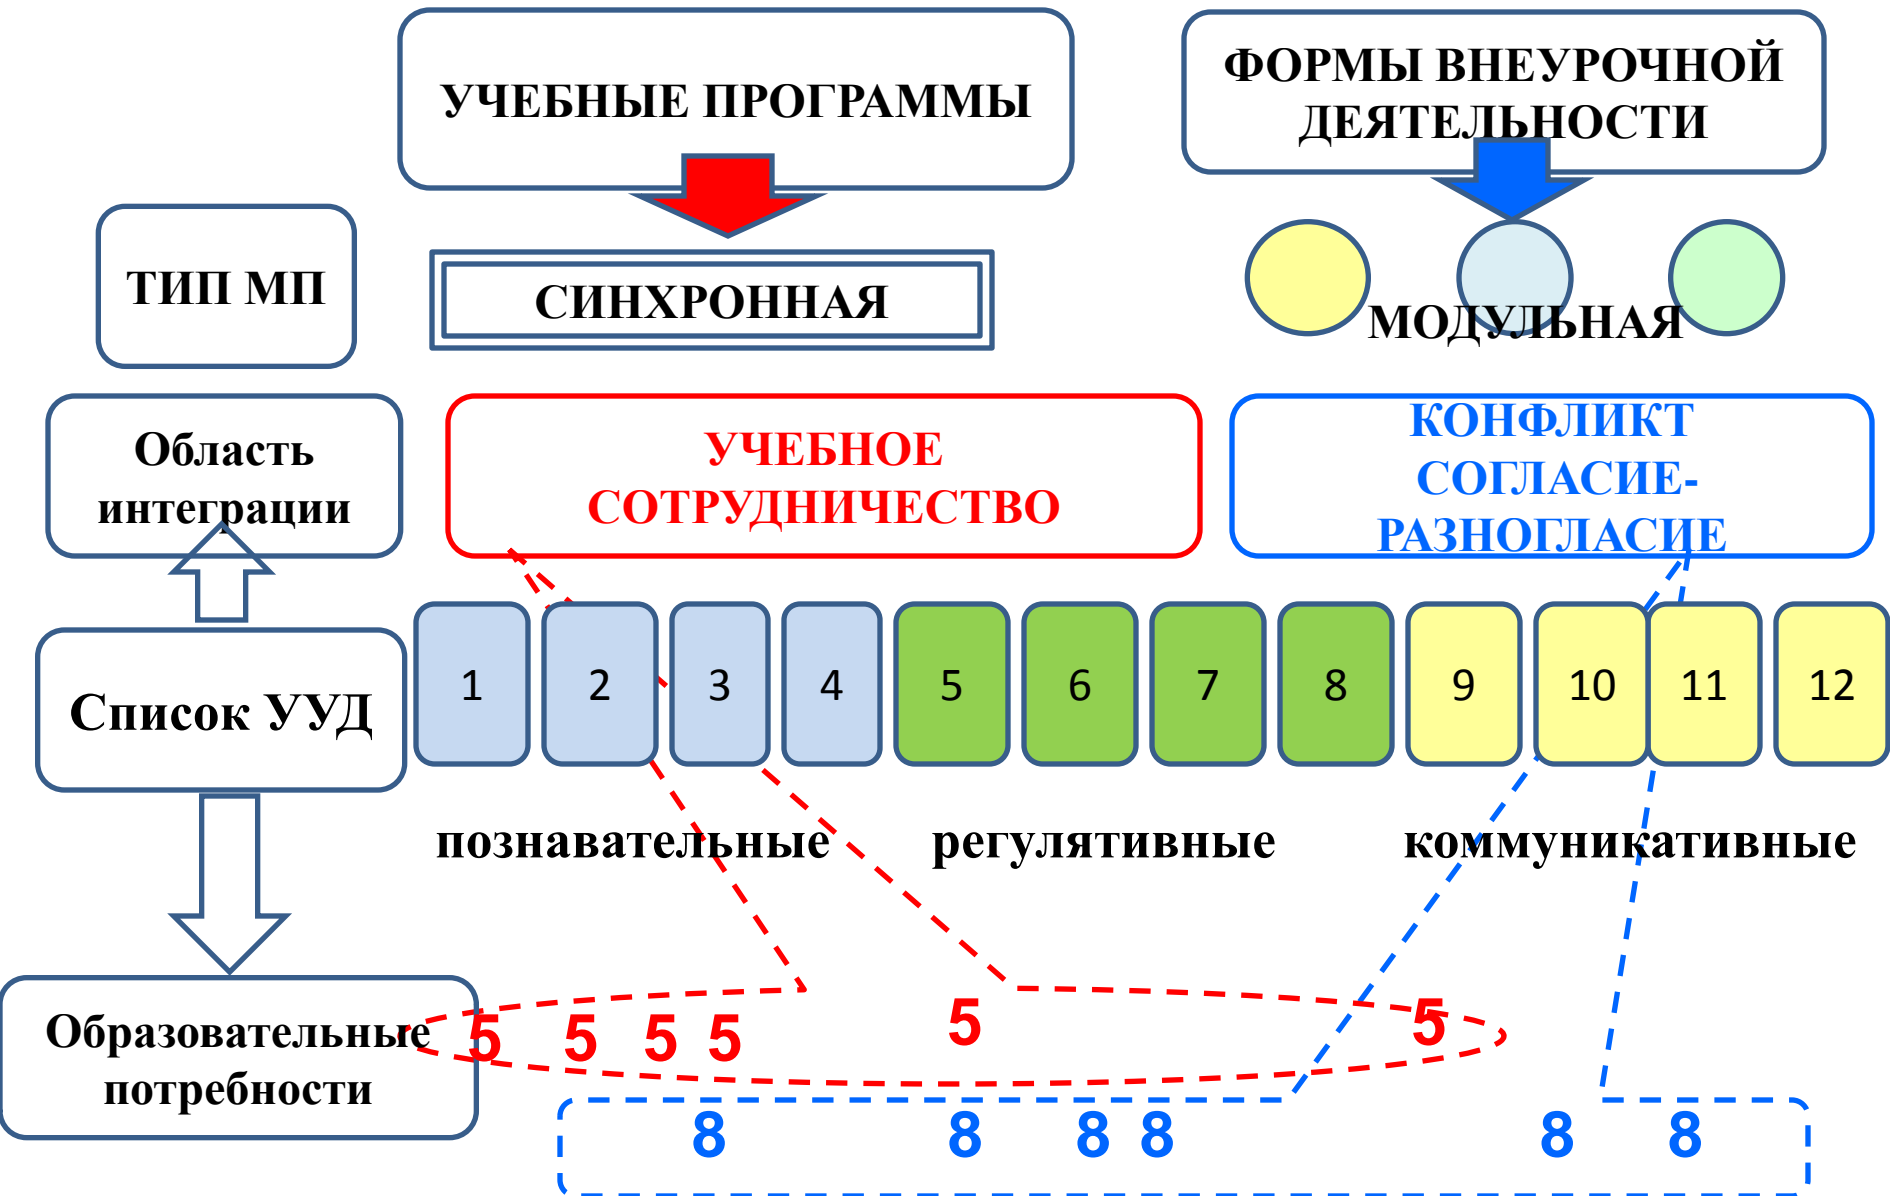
УЧЕБНЫЕ ПРОГРАММЫ

ФОРМЫ ВНЕУРОЧНОЙ ДЕЯТЕЛЬНОСТИ

ТИП МП

СИНХРОННАЯ

МОДУЛЬНАЯ

Область интеграции

УЧЕБНОЕ СОТРУДНИЧЕСТВО

КОНФЛИКТ СОГЛАСИЕ-РАЗНОГЛАСИЕ

Список УУД

| 1 | 2 | 3 | 4 | 5 | 6 | 7 | 8 | 9 | 10 | 11 | 12 |
|---|---|---|---|---|---|---|---|---|---|---|---|

познавательные регулятивные коммуникативные

Образовательные потребности

5 5 5 5 5 5

8 8 8 8 8 8